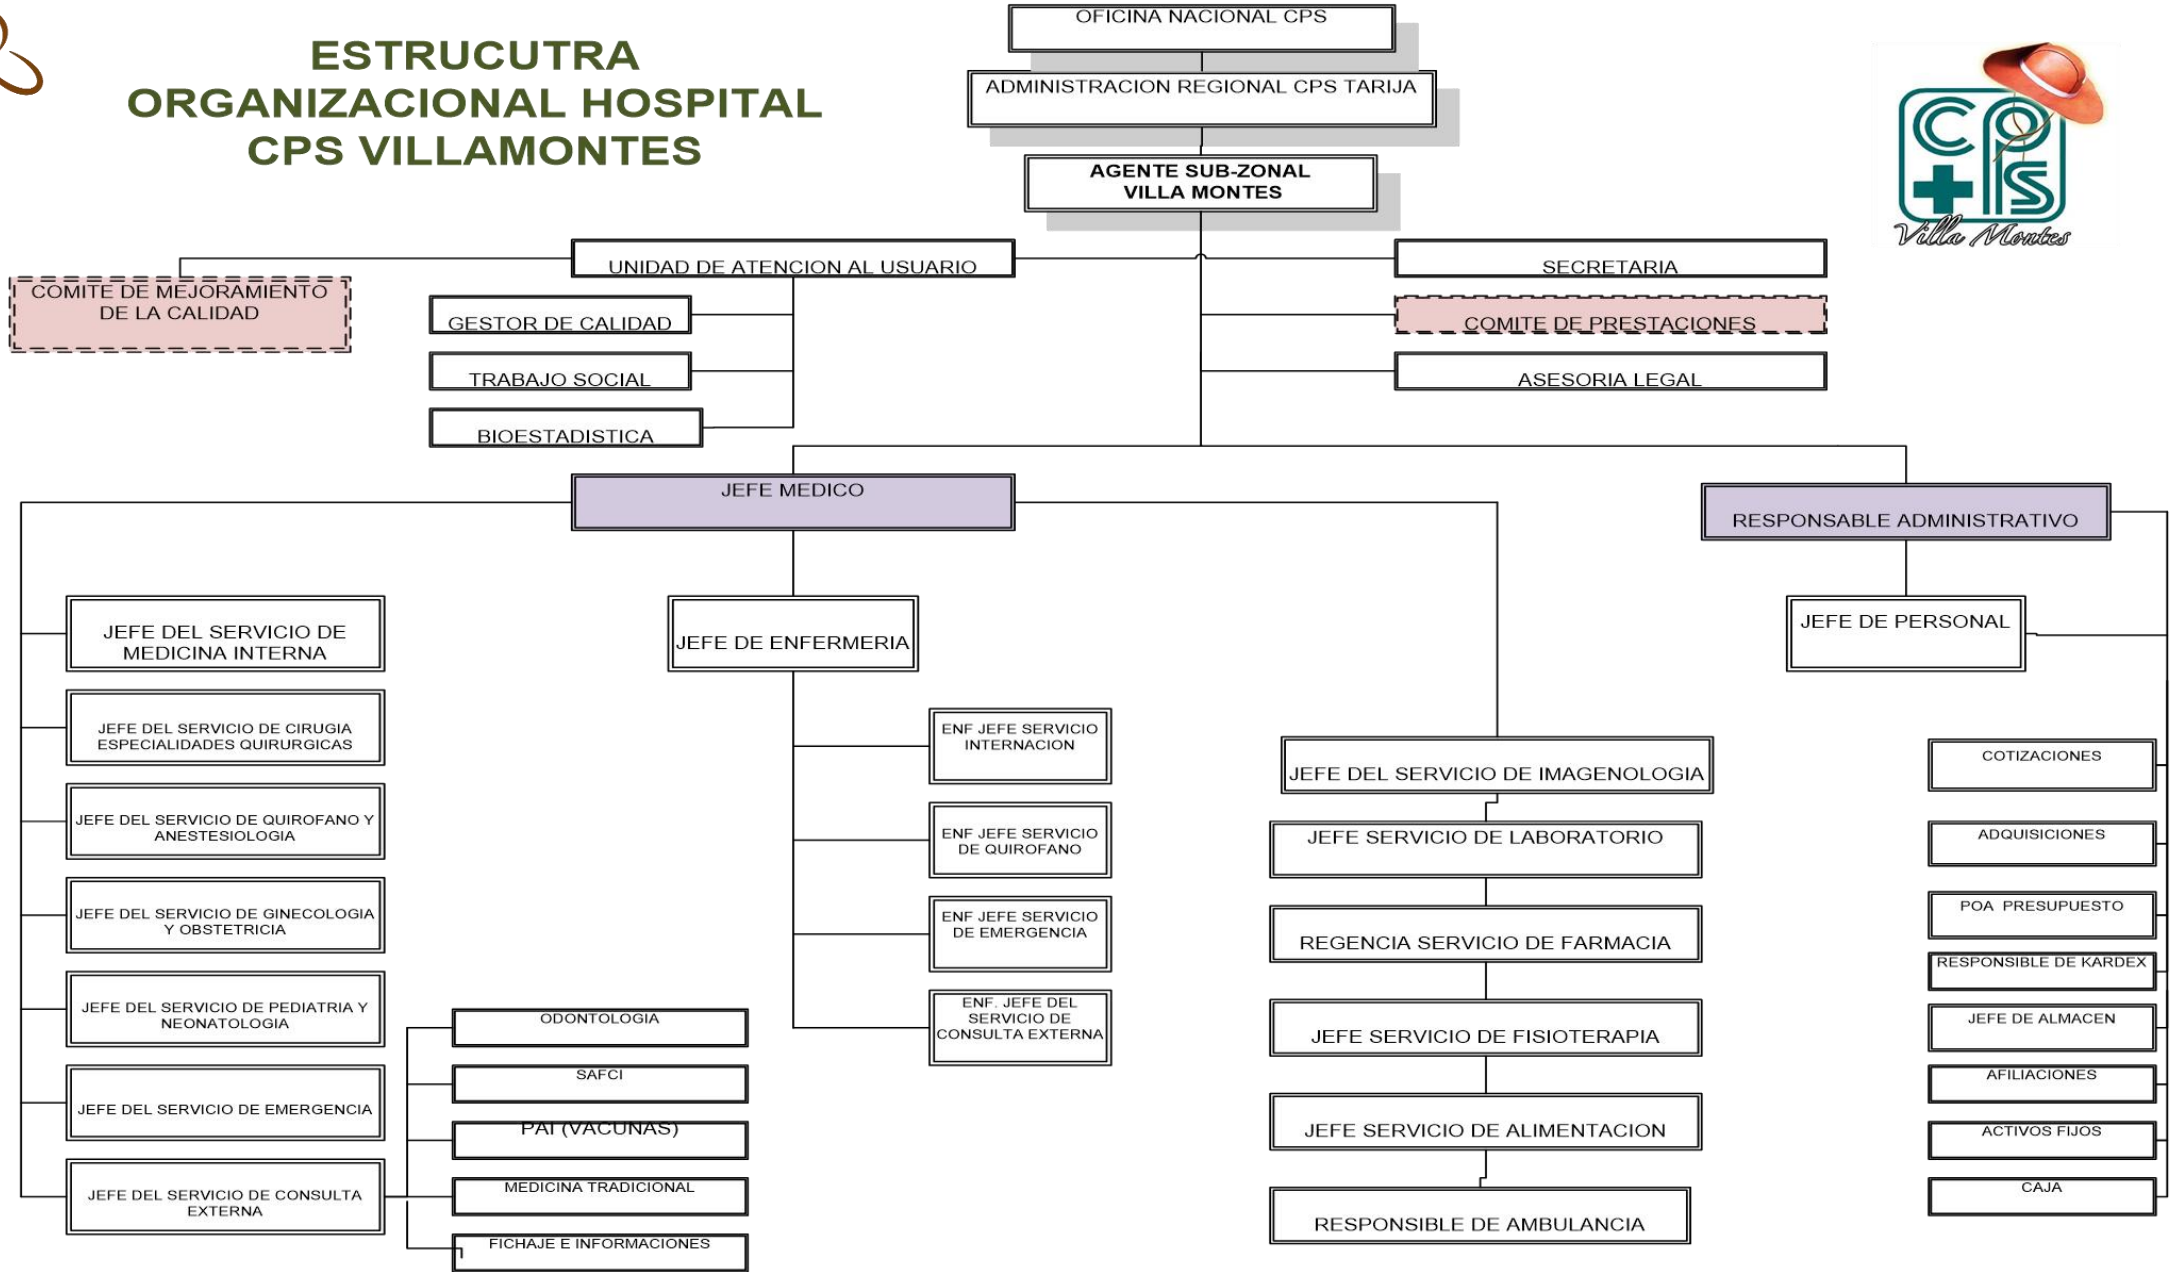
ESTRUCUTRA ORGANIZACIONAL HOSPITAL CPS VILLAMONTES

OFICINA NACIONAL CPS

ADMINISTRACION REGIONAL CPS TARIJA

AGENTE SUB-ZONAL VILLA MONTES

CPS Villa Montes

UNIDAD DE ATENCION AL USUARIO

COMITE DE MEJORAMIENTO DE LA CALIDAD

GESTOR DE CALIDAD

TRABAJO SOCIAL

BIOESTADISTICA

SECRETARIA

COMITE DE PRESTACIONES

ASESORIA LEGAL

JEFE MEDICO

RESPONSABLE ADMINISTRATIVO

JEFE DEL SERVICIO DE MEDICINA INTERNA

JEFE DEL SERVICIO DE CIRUGIA ESPECIALIDADES QUIRURGICAS

JEFE DEL SERVICIO DE QUIROFANO Y ANESTESIOLOGIA

JEFE DEL SERVICIO DE GINECOLOGIA Y OBSTETRICIA

JEFE DEL SERVICIO DE PEDIATRIA Y NEONATOLOGIA

JEFE DEL SERVICIO DE EMERGENCIA

JEFE DEL SERVICIO DE CONSULTA EXTERNA

ODONTOLOGIA

SAFCI

PAI (VACUNAS)

MEDICINA TRADICIONAL

FICHAJE E INFORMACIONES

JEFE DE ENFERMERIA

ENF JEFE SERVICIO INTERNACION

ENF JEFE SERVICIO DE QUIROFANO

ENF JEFE SERVICIO DE EMERGENCIA

ENF. JEFE DEL SERVICIO DE CONSULTA EXTERNA

JEFE DEL SERVICIO DE IMAGENOLOGIA

JEFE SERVICIO DE LABORATORIO

REGENCIA SERVICIO DE FARMACIA

JEFE SERVICIO DE FISIOTERAPIA

JEFE SERVICIO DE ALIMENTACION

RESPONSIBLE DE AMBULANCIA

JEFE DE PERSONAL

COTIZACIONES

ADQUISICIONES

POA PRESUPUESTO

RESPONSIBLE DE KARDEX

JEFE DE ALMACEN

AFILIACIONES

ACTIVOS FIJOS

CAJA